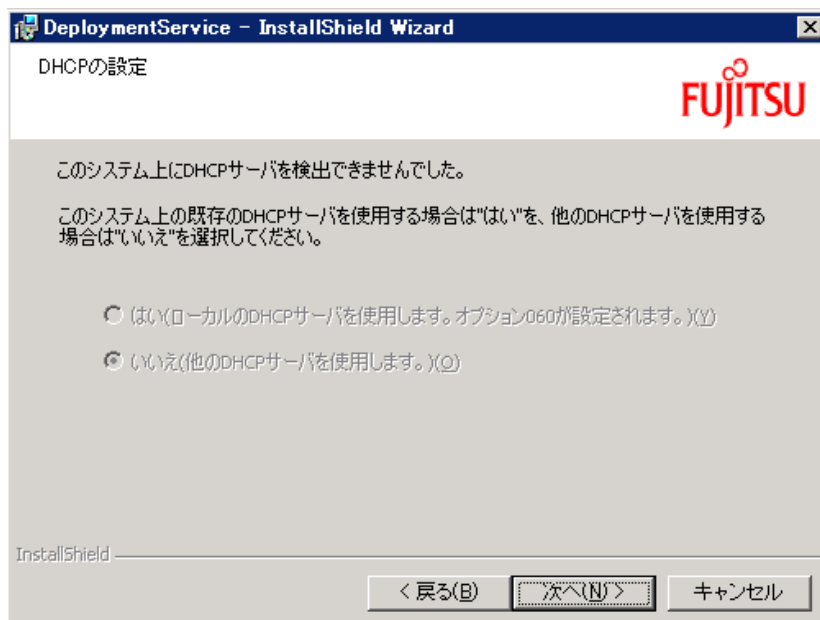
DeploymentService - InstallShield Wizard

DHCPの設定

FUJITSU

このシステム上にDHCPサーバを検出できませんでした。

このシステム上の既存のDHCPサーバを使用する場合は"はい"を、他のDHCPサーバを使用する場合は"いいえ"を選択してください。

はい(ローカルのDHCPサーバを使用します。オプション060が設定されます。)(Y)

いいえ(他のDHCPサーバを使用します。)(O)

InstallShield

< 戻る(B)

次へ(N) >

キャンセル